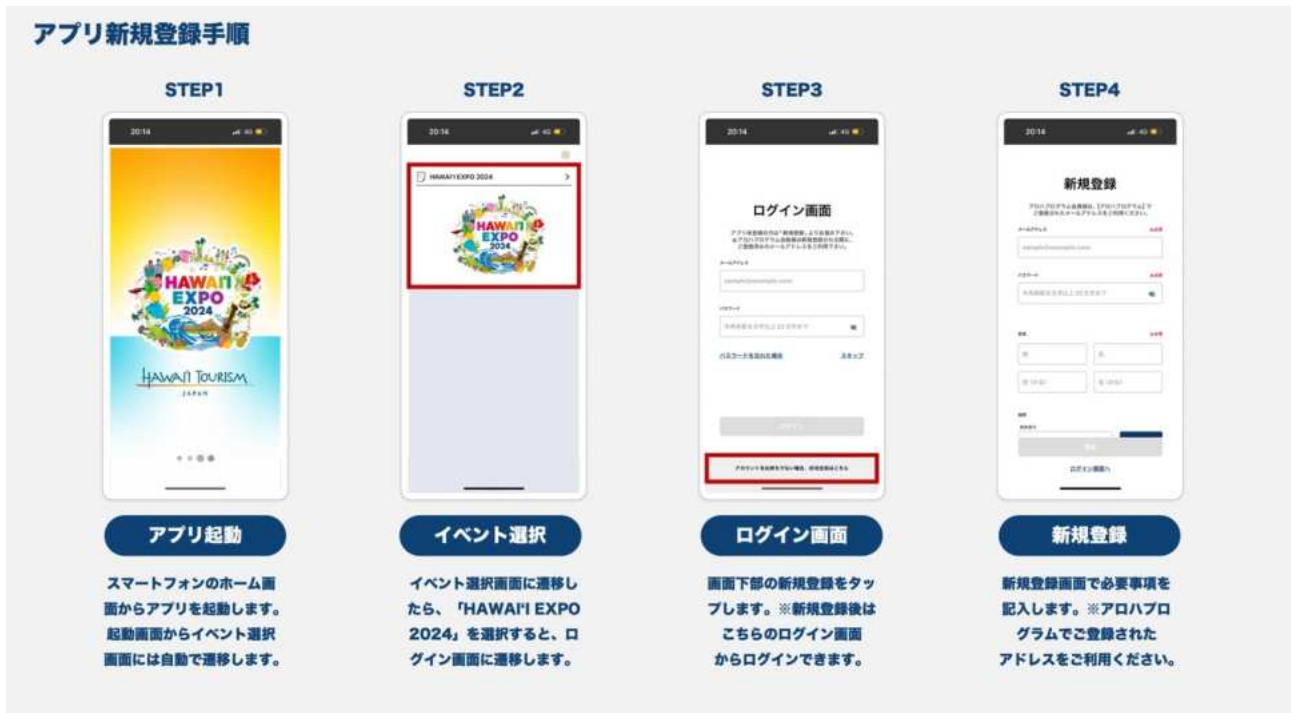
アプリ新規登録手順

STEP1

20:14

HAWAI'I EXPO 2024

HAWAI'I TOURISM JAPAN

アプリ起動

スマートフォンのホーム画面からアプリを起動します。起動画面からイベント選択画面には自動で遷移します。

STEP2

20:14

HAWAI'I EXPO 2024

HAWAI'I EXPO 2024

イベント選択

イベント選択画面に遷移したら、「HAWAI'I EXPO 2024」を選択すると、ログイン画面に遷移します。

STEP3

20:14

ログイン画面

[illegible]

パスワードを忘れた場合

スキップ

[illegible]

ログイン画面

画面下部の新規登録をタップします。※新規登録後はこちらのログイン画面からログインできます。

STEP4

20:14

新規登録

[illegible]

ログイン画面へ

新規登録

新規登録画面で必要事項を記入します。※アロハプログラムでご登録されたアドレスをご利用ください。